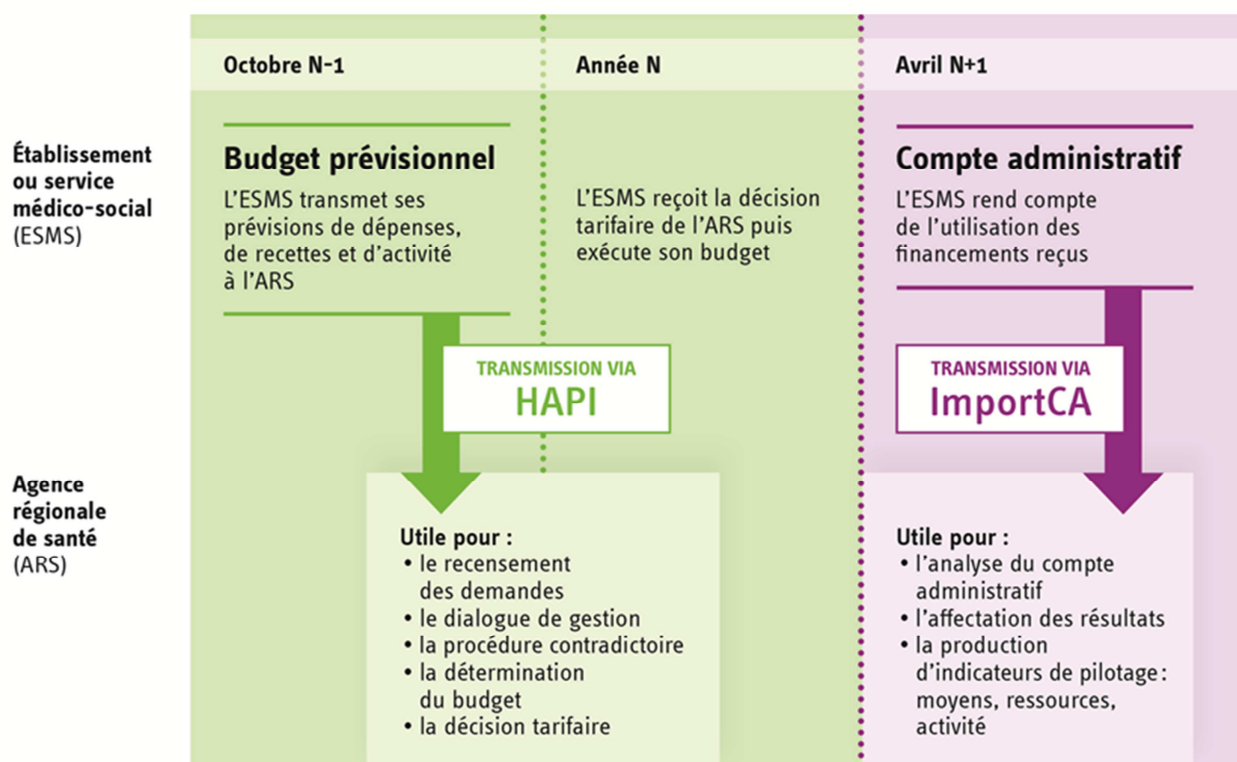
Octobre N-1

Année N

Avril N+1

Établissement ou service médico-social (ESMS)

Budget prévisionnel

L'ESMS transmet ses prévisions de dépenses, de recettes et d'activité à l'ARS

L'ESMS reçoit la décision tarifaire de l'ARS puis exécute son budget

Compte administratif

L'ESMS rend compte de l'utilisation des financements reçus

TRANSMISSION VIA
HAPI

TRANSMISSION VIA
ImportCA

Agence régionale de santé (ARS)

Utile pour :
• le recensement des demandes
• le dialogue de gestion
• la procédure contradictoire
• la détermination du budget
• la décision tarifaire

Utile pour :
• l'analyse du compte administratif
• l'affectation des résultats
• la production d'indicateurs de pilotage : moyens, ressources, activité